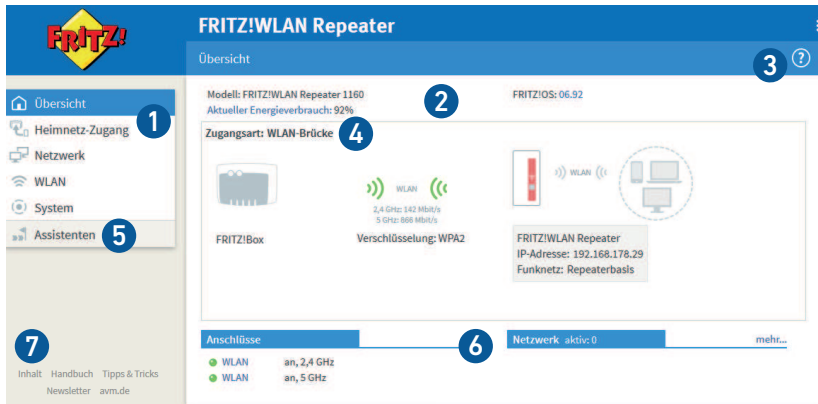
FRITZ!

FRITZ!WLAN Repeater

Übersicht

3 ?

Übersicht 1
Heimnetz-Zugang
Netzwerk
WLAN
System
Assistenten 5

Modell: FRITZ!WLAN Repeater 1160
Aktueller Energieverbrauch: 92%

2

FRITZ!OS: 06.92

Zugangsart: WLAN-Brücke 4

WLAN
2,4 GHz: 142 Mbit/s
5 GHz: 866 Mbit/s

WLAN

FRITZ!Box

Verschlüsselung: WPA2

FRITZ!WLAN Repeater
IP-Adresse: 192.168.178.29
Funknetz: Repeaterbasis

Anschlüsse

6

Netzwerk aktiv: 0

mehr...

WLAN an, 2,4 GHz
WLAN an, 5 GHz

7

Inhalt Handbuch Tipps & Tricks
Newsletter avm.de